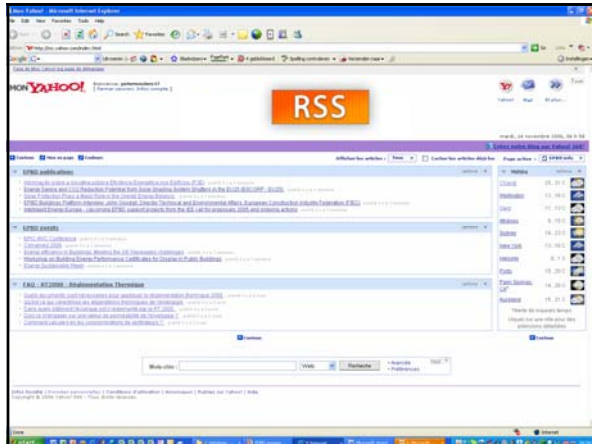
Mon Yahoo! - Microsoft Internet Explorer

Fichier Edition Affichage Favoris Outils ?

Précédente Rechercher Favoris

Adresse http://fr.my.yahoo.com/index.html

Google

MON YAHOO!

RSS

Yahoo! Mail

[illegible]

Contenu Mise en page Couleurs

EPBD publications

EPBD events

FAQ - RT2005 - Réglementation Thermique

Météo

Chenôve

Montbéliard

Dijon

Mulhouse

Sydney

New York

Helsinki

Paris

Paris-Spinola

Auckland

Contenu

Mots-clés : Web Recherche

Terminé Internet

démarrer